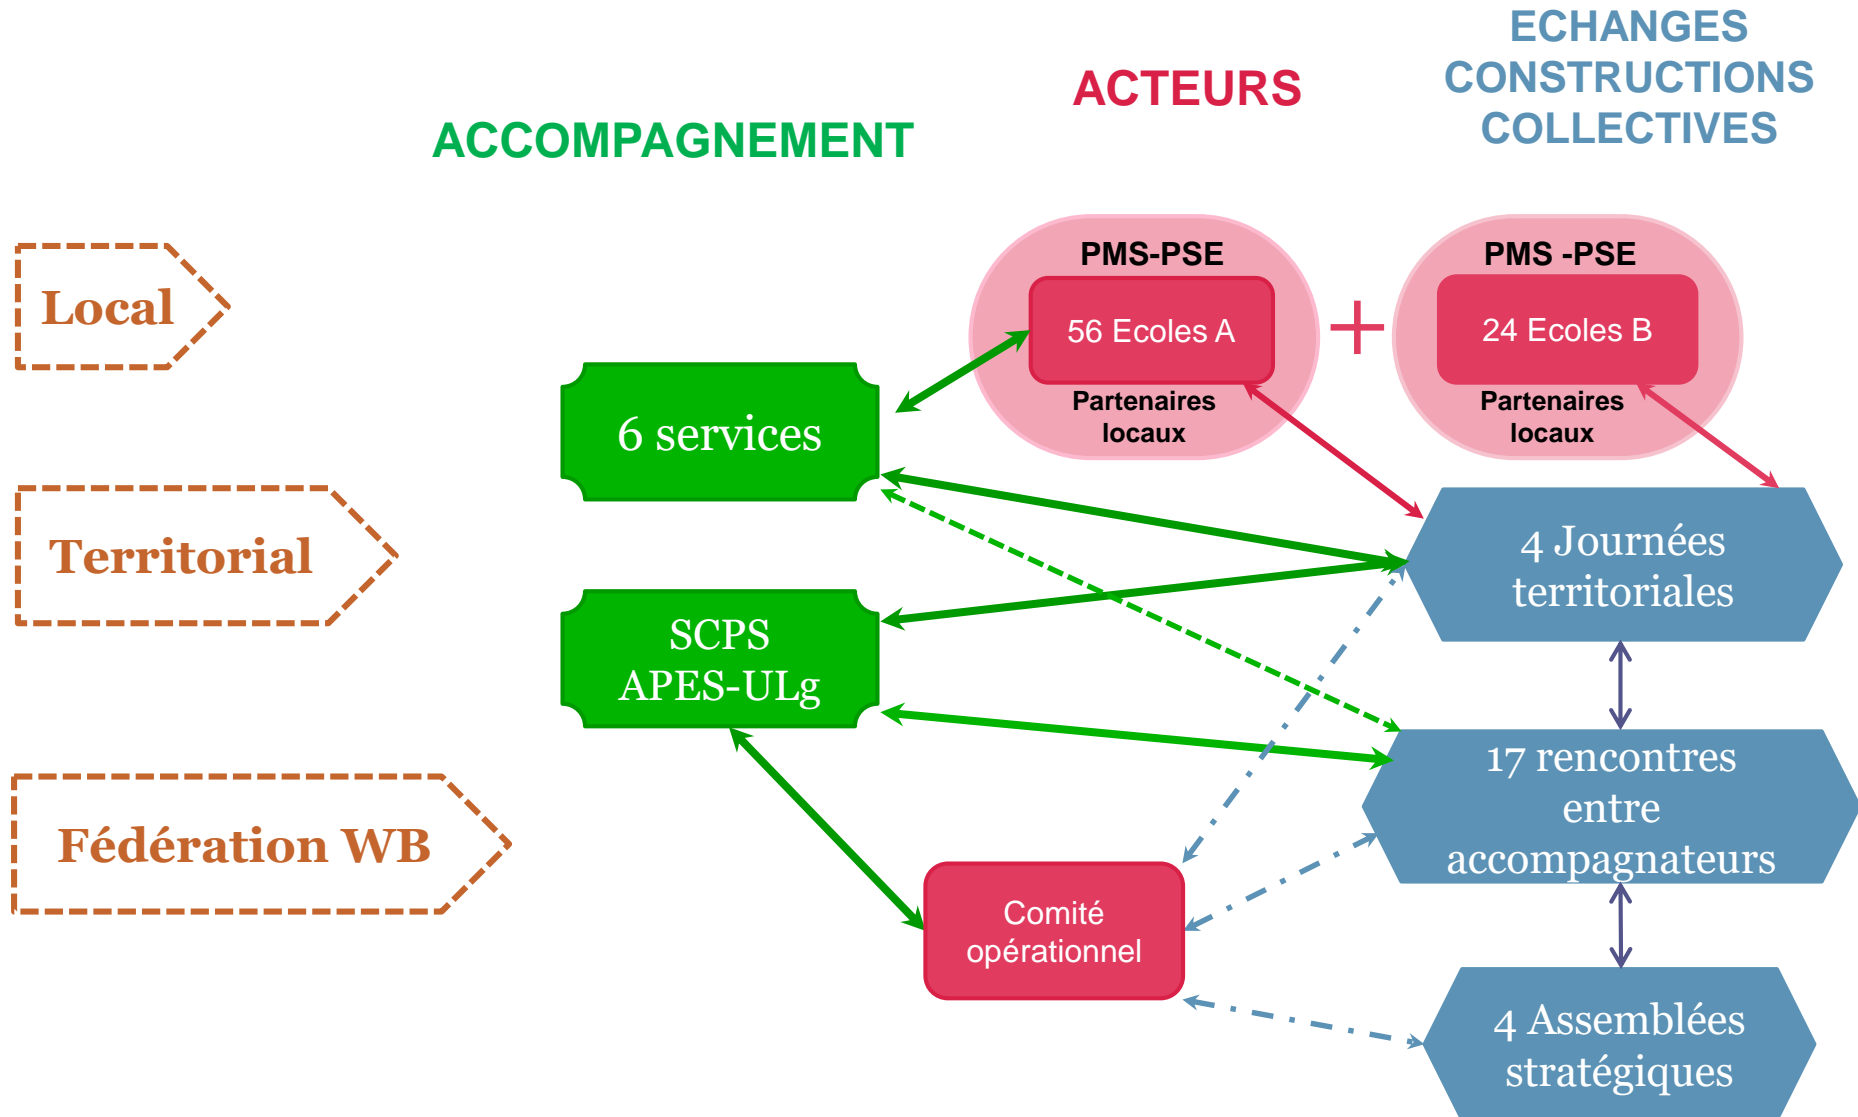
ACCOMPAGNEMENT

ACTEURS

ECHANGES
CONSTRUCTIONS
COLLECTIVES

Local

Territorial

Fédération WB

PMS-PSE

56 Ecoles A

Partenaires locaux

+

PMS -PSE

24 Ecoles B

Partenaires locaux

6 services

SCPS
APES-ULg

4 Journées territoriales

17 rencontres entre accompagnateurs

Comité opérationnel

4 Assemblées stratégiques